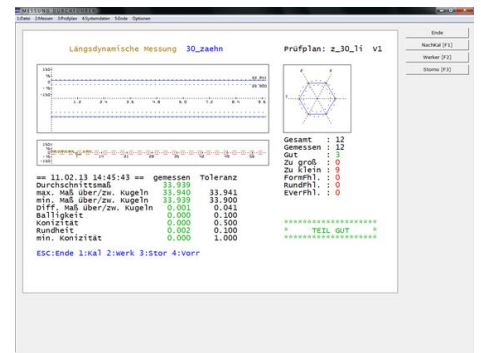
1:Datei 2:Messen 3:Prüfplan 4:Systemdaten 5:Ende 6:Optionen

Ende

NachKal (F1)

Werker (F2)

Storno (F3)

Längsdynamische Messung 30_zaehn

Prüfplan: z_30_li V1

Gesamt : 12
Gemessen : 12
Gut : 3
Zu groß : 0
Zu klein : 9
FormFhl. : 0
RundFhl. : 0
EverFhl. : 0

== 11.02.13 14:45:43 == gemessen Toleranz

| | gemessen | Toleranz |
|---|---|---|
| Durchschnittsmaß | 33.939 | |
| max. Maß über/zw. Kugeln | 33.940 | 33.941 |
| min. Maß über/zw. Kugeln | 33.939 | 33.900 |
| Diff. Maß über/zw. Kugeln | 0.001 | 0.041 |
| Balligkeit | 0.000 | 0.100 |
| Konizität | 0.000 | 0.500 |
| Rundheit | 0.000 | 0.100 |
| min. Konizität | 0.000 | 1.000 |

********************
* TEIL GUT *
********************

ESC:Ende 1:Kal 2:Werk 3:Stor 4:Vorr